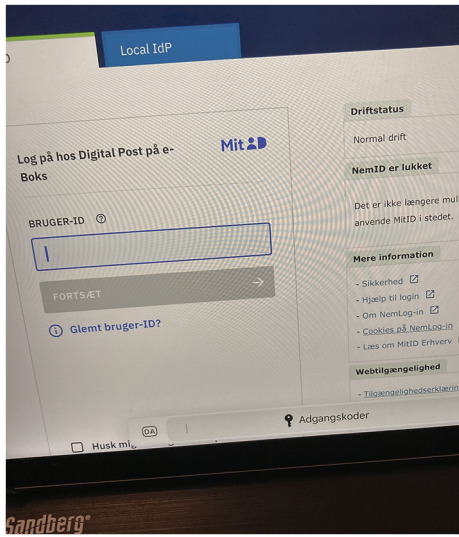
D

Local IdP

Log på hos Digital Post på e-Boks

MitID

BRUGER-ID ?

FORTSÆT →

i Glemt bruger-ID?

Husk mi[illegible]

DA

Adgangskoder

Driftstatus

Normal drift

NemID er lukket

Det er ikke længere mu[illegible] anvende MitID i stedet.

Mere information

- Sikkerhed
- Hjælp til login
- Om NemLog-in
- Cookies på NemLog-in
- Læs om MitID Erhverv

Webtilgængelighed

- Tilgængelighedserklærin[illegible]

Sandberg®